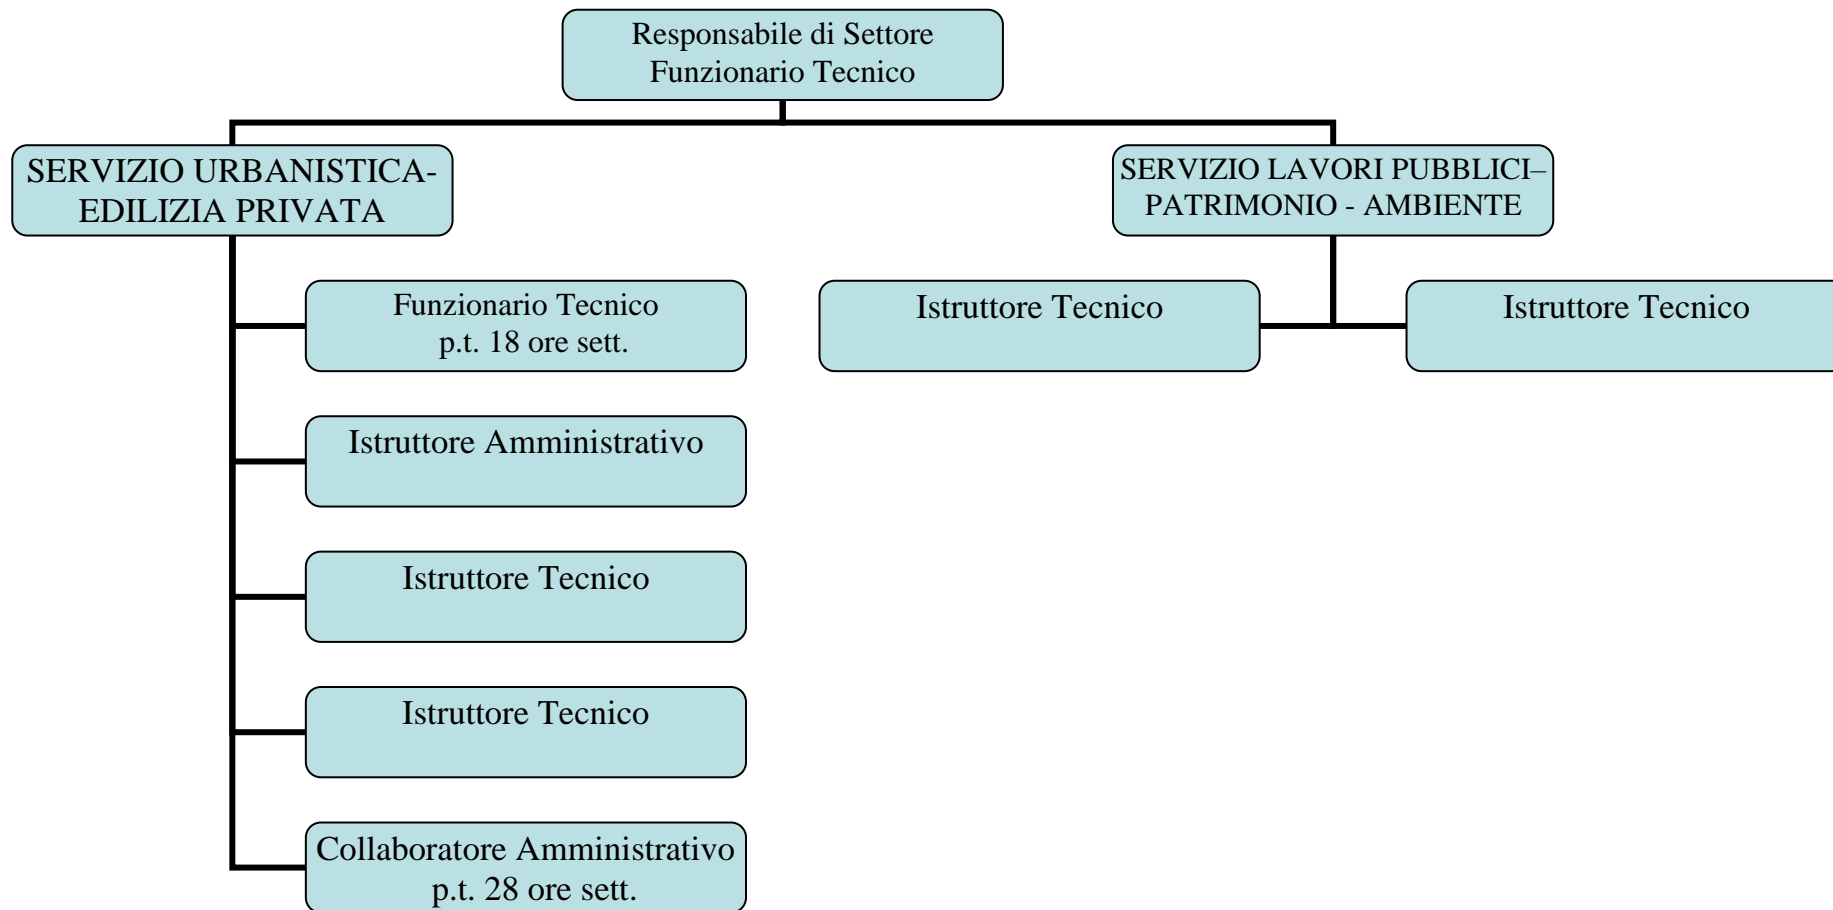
Responsabile di Settore
Funzionario Tecnico

SERVIZIO URBANISTICA-
EDILIZIA PRIVATA

Funzionario Tecnico
p.t. 18 ore sett.

Istruttore Amministrativo

Istruttore Tecnico

Istruttore Tecnico

Collaboratore Amministrativo
p.t. 28 ore sett.

SERVIZIO LAVORI PUBBLICI–
PATRIMONIO - AMBIENTE

Istruttore Tecnico

Istruttore Tecnico